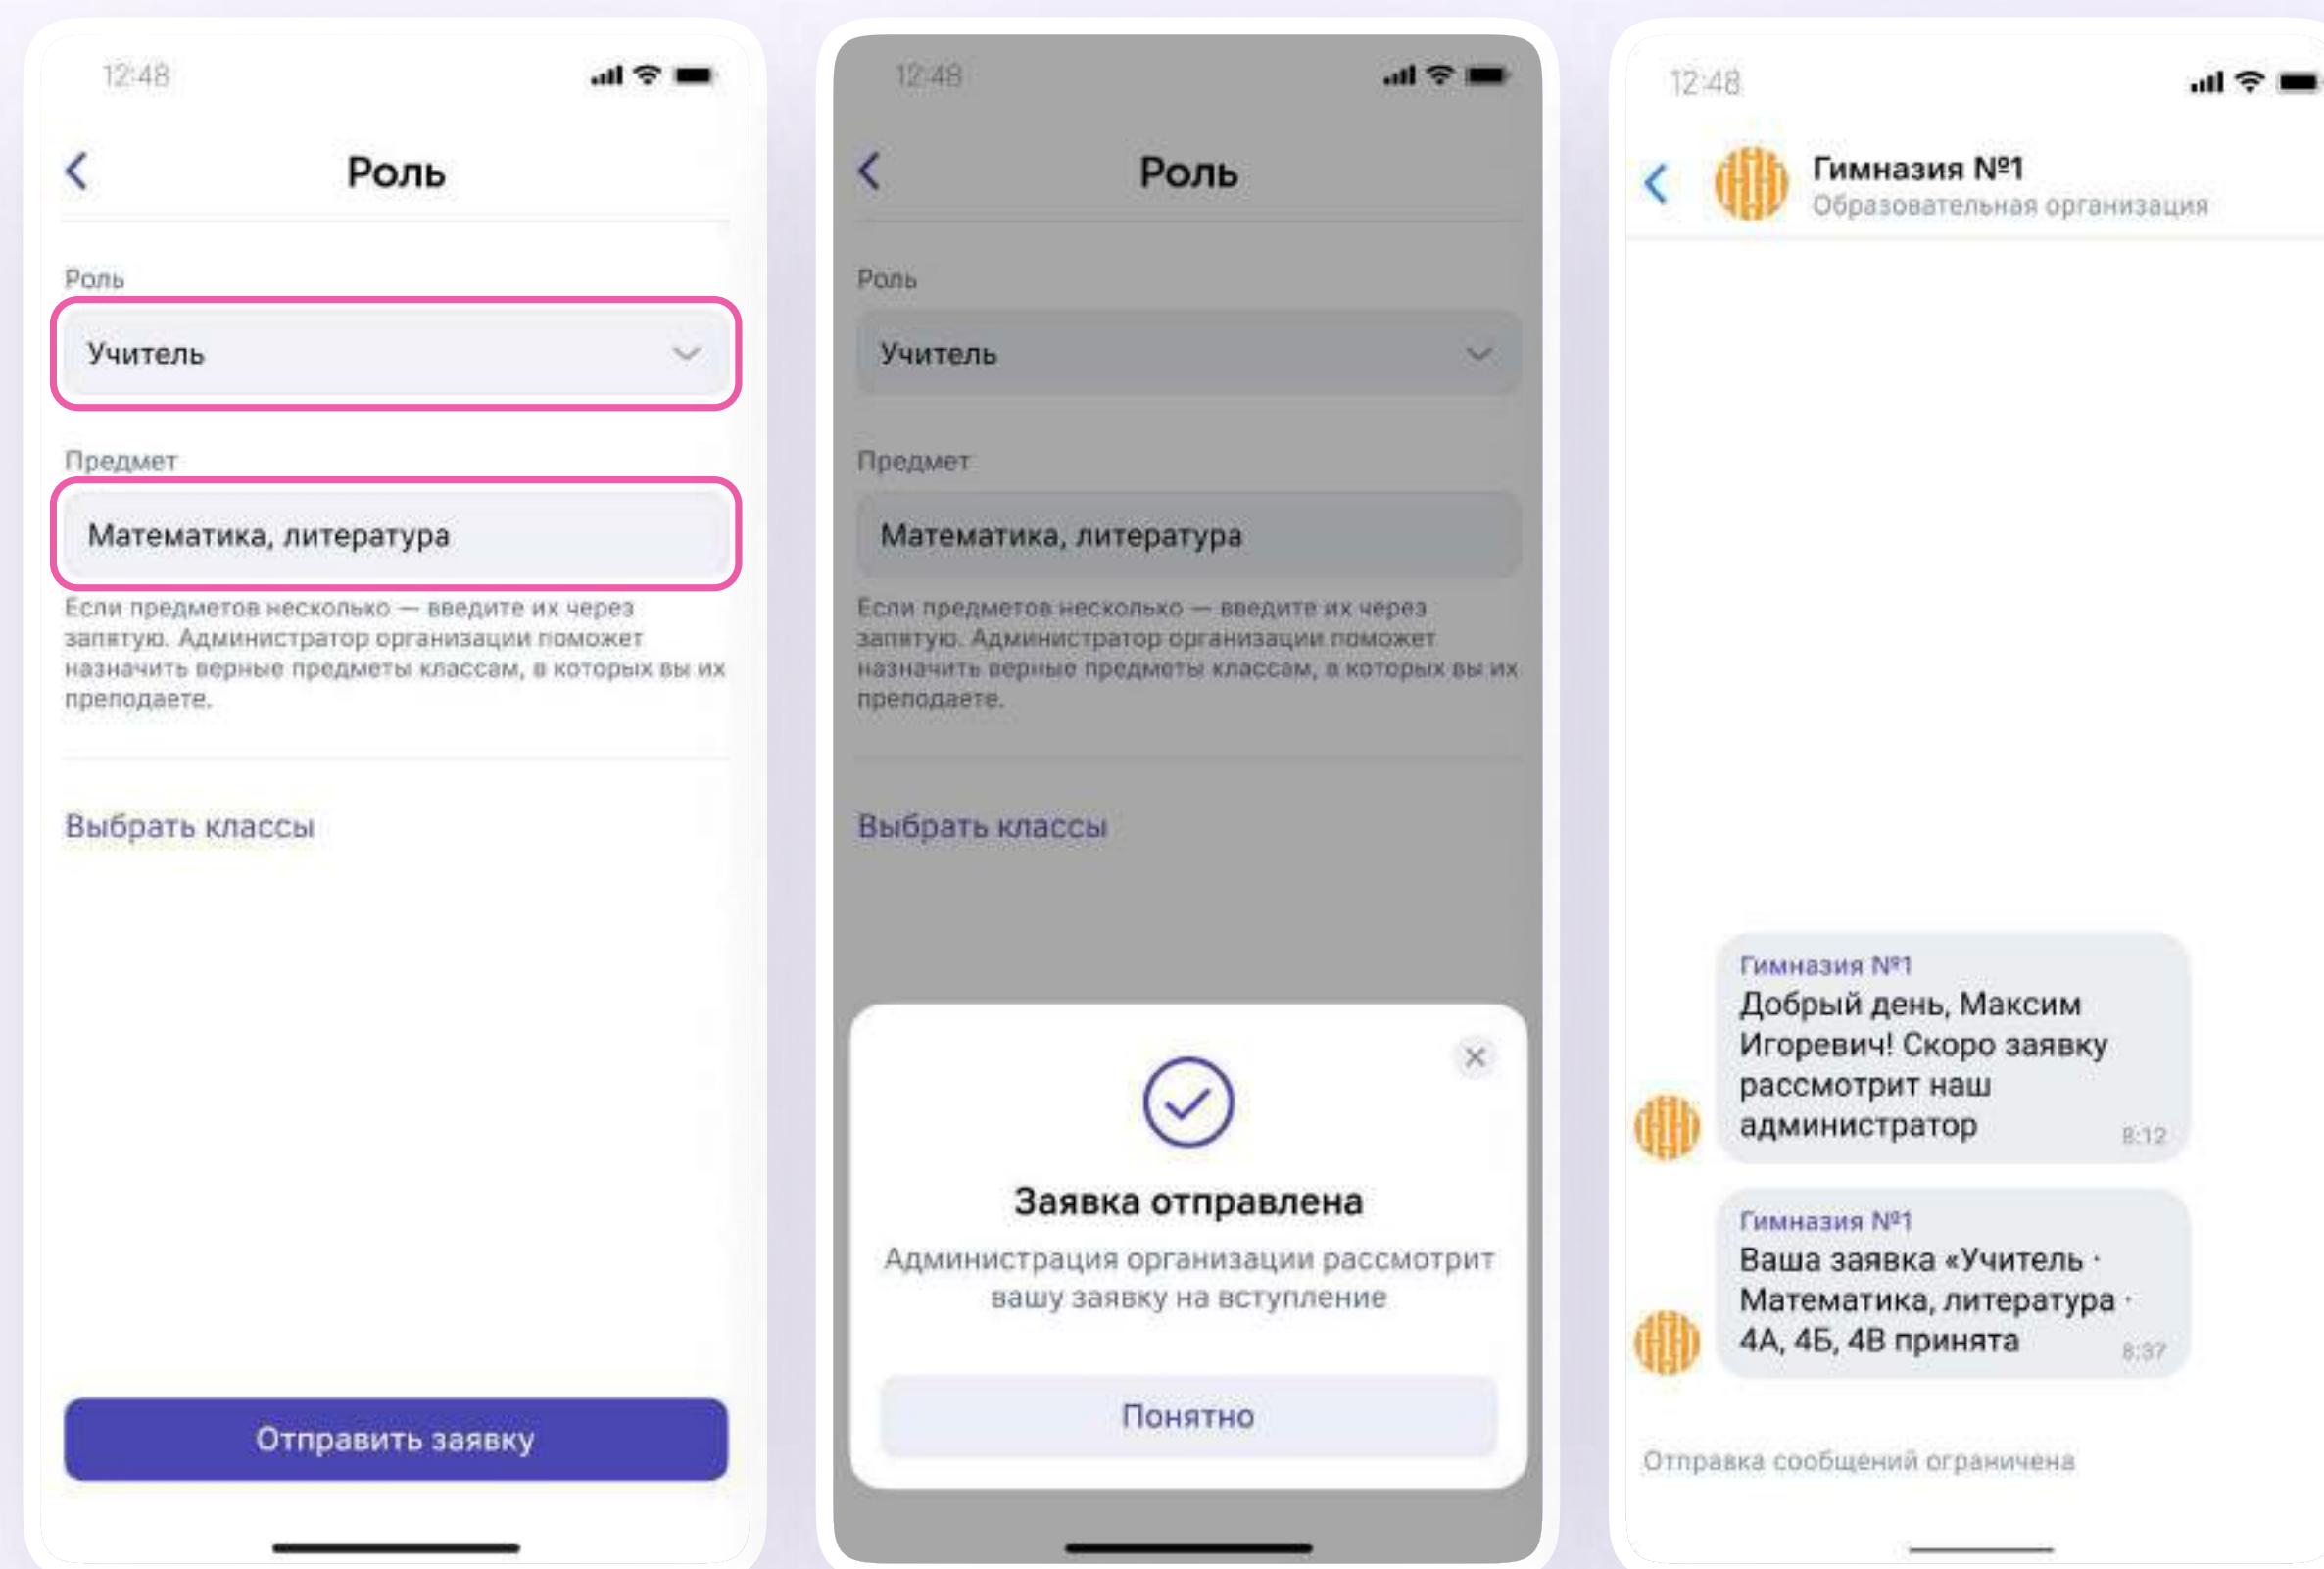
12:48

Роль

Роль

Учитель

Предмет

Математика, литература

Если предметов несколько — введите их через запятую. Администратор организации поможет назначить верные предметы классам, в которых вы их преподаете.

Выбрать классы

Отправить заявку

12:48

Роль

Роль

Учитель

Предмет

Математика, литература

Если предметов несколько — введите их через запятую. Администратор организации поможет назначить верные предметы классам, в которых вы их преподаете.

Выбрать классы

Заявка отправлена

Администрация организации рассмотрит вашу заявку на вступление

Понятно

12:48

Гимназия №1
Образовательная организация

Гимназия №1
Добрый день, Максим Игоревич! Скоро заявку рассмотрит наш администратор 8:12

Гимназия №1
Ваша заявка «Учитель · Математика, литература · 4А, 4Б, 4В принята 8:37

Отправка сообщений ограничена